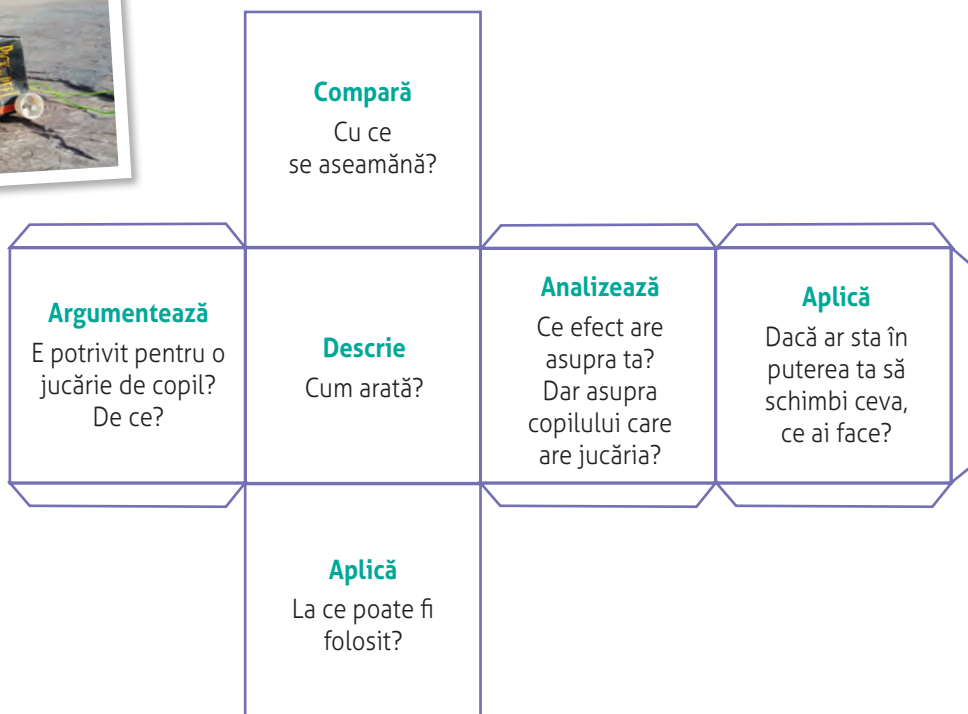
**Compară**
Cu ce se aseamănă?

**Argumentează**
E potrivit pentru o jucărie de copil? De ce?

**Descrie**
Cum arată?

**Analizează**
Ce efect are asupra ta? Dar asupra copilului care are jucăria?

**Aplică**
Dacă ar sta în puterea ta să schimbi ceva, ce ai face?

**Aplică**
La ce poate fi folosit?